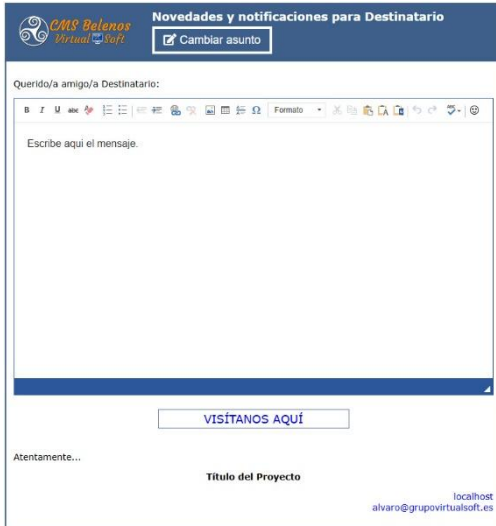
CMS Belenos
Virtual Soft

Novedades y notificaciones para Destinatario

Cambiar asunto

Querido/a amigo/a Destinatario:

B I U abc Formato

Escribe aqui el mensaje.

VISÍTANOS AQUÍ

Atentamente...

Título del Proyecto

localhost
alvaro@grupovirtualsoft.es